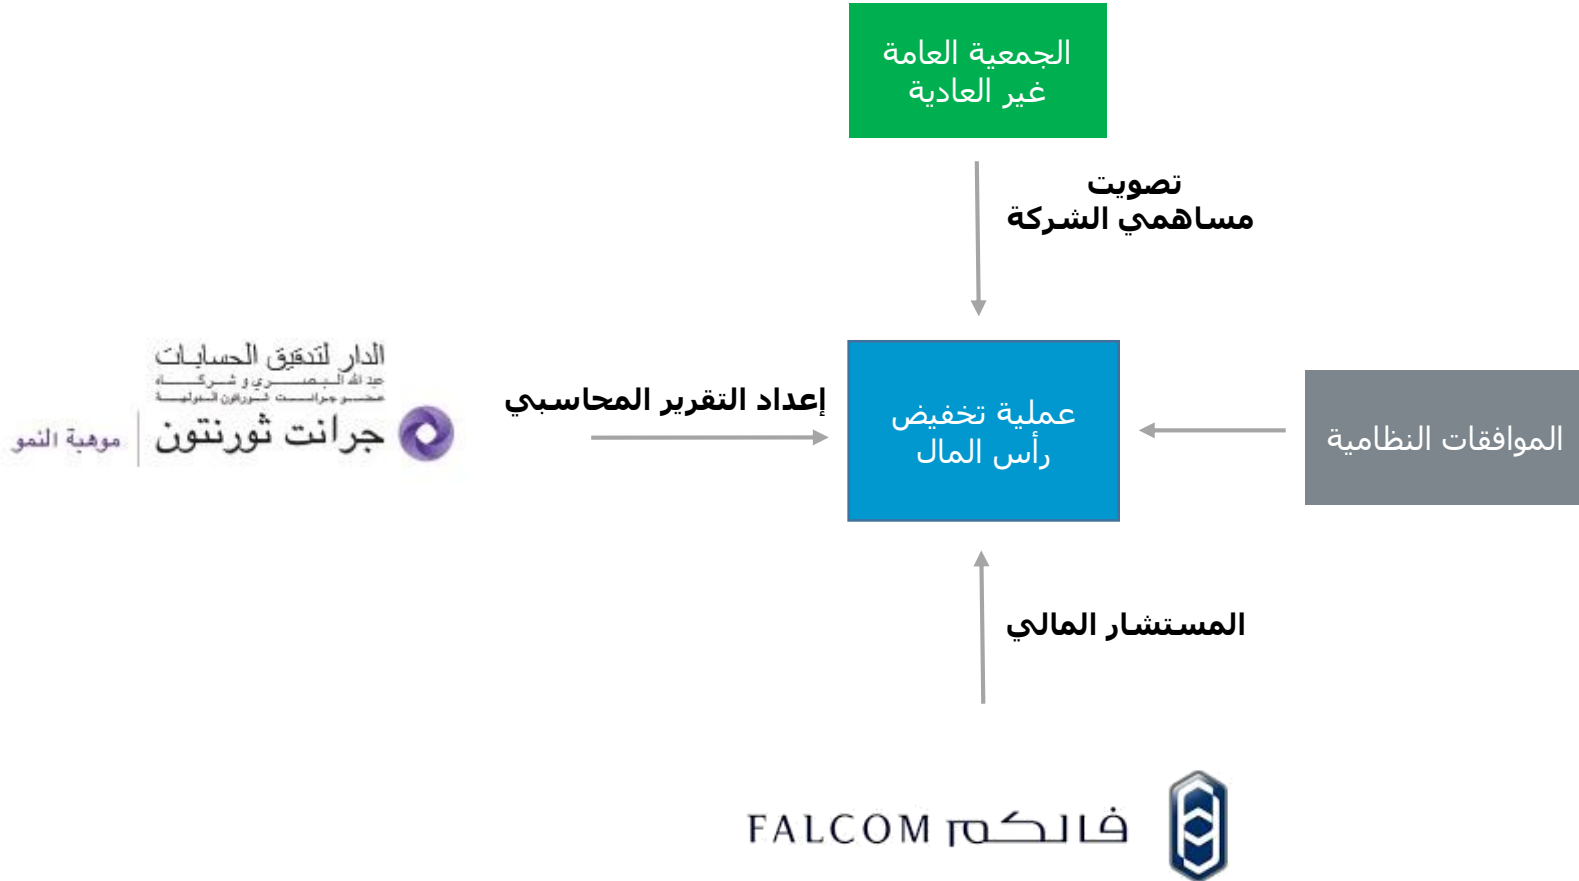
الجمعية العامة غير العادية

تصويت مساهمي الشركة

الدار لتدقيق الحسابات
عبد الله البصري و شركاه
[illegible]
جرانت ثورنتون
موهبة النمو

إعداد التقرير المحاسبي

عملية تخفيض رأس المال

الموافقات النظامية

المستشار المالي

FALCOM فالكم